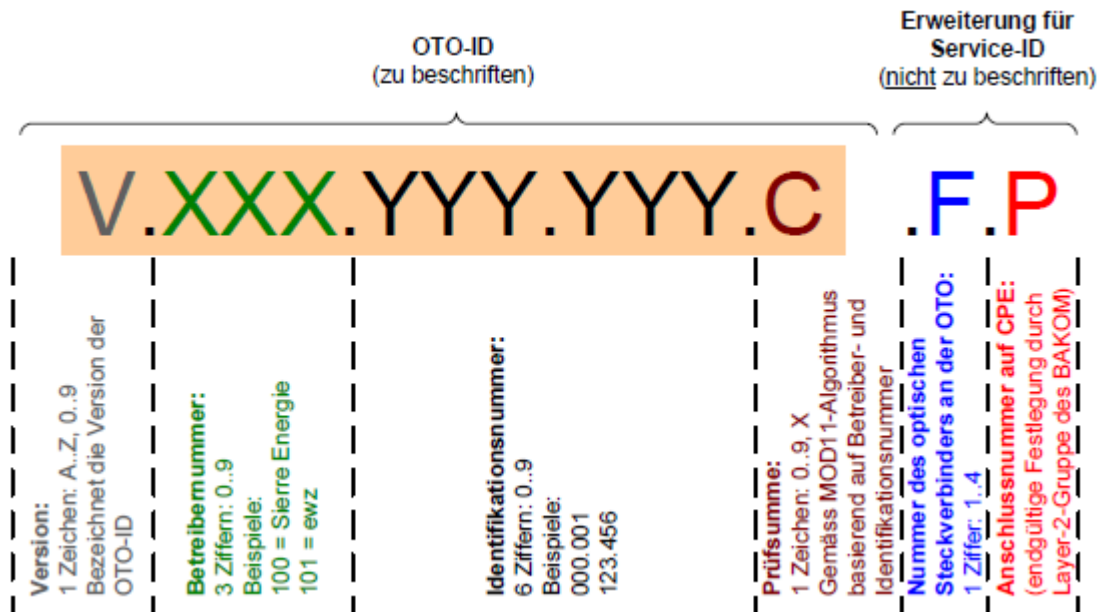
OTO-ID
(zu beschriften)

Erweiterung für Service-ID
(nicht zu beschriften)

V.XXX.YYY.YYY.C .F.P

Version:
1 Zeichen: A..Z, 0..9
Bezeichnet die Version der OTO-ID

Betreibernummer:
3 Ziffern: 0..9
Beispiele:
100 = Sierre Energie
101 = ewz

Identifikationsnummer:
6 Ziffern: 0..9
Beispiele:
000.001
123.456

Prüfsumme:
1 Zeichen: 0..9, X
Gemäss MOD11-Algorithmus basierend auf Betreiber- und Identifikationsnummer

Nummer des optischen Steckverbinders an der OTO:
1 Ziffer: 1..4

Anschlussnummer auf CPE:
(endgültige Festlegung durch Layer-2-Gruppe des BAKOM)